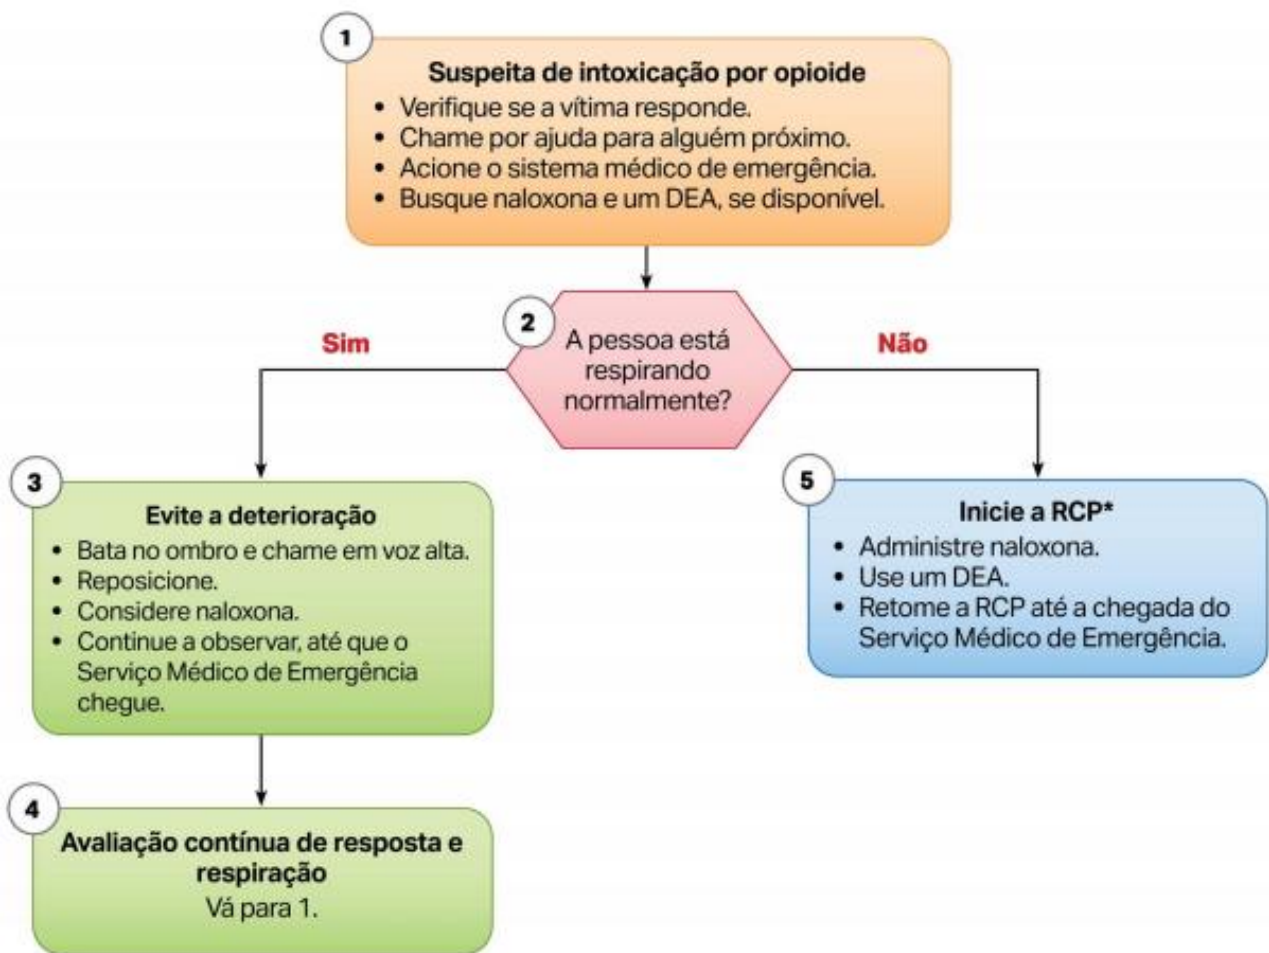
1

Suspeita de intoxicação por opioide
• Verifique se a vítima responde.
• Chame por ajuda para alguém próximo.
• Acione o sistema médico de emergência.
• Busque naloxona e um DEA, se disponível.

2

A pessoa está respirando normalmente?

Sim

Não

3

Evite a deterioração
• Bata no ombro e chame em voz alta.
• Reposicione.
• Considere naloxona.
• Continue a observar, até que o Serviço Médico de Emergência chegue.

5

Inicie a RCP*
• Administre naloxona.
• Use um DEA.
• Retome a RCP até a chegada do Serviço Médico de Emergência.

4

Avaliação contínua de resposta e respiração
Vá para 1.